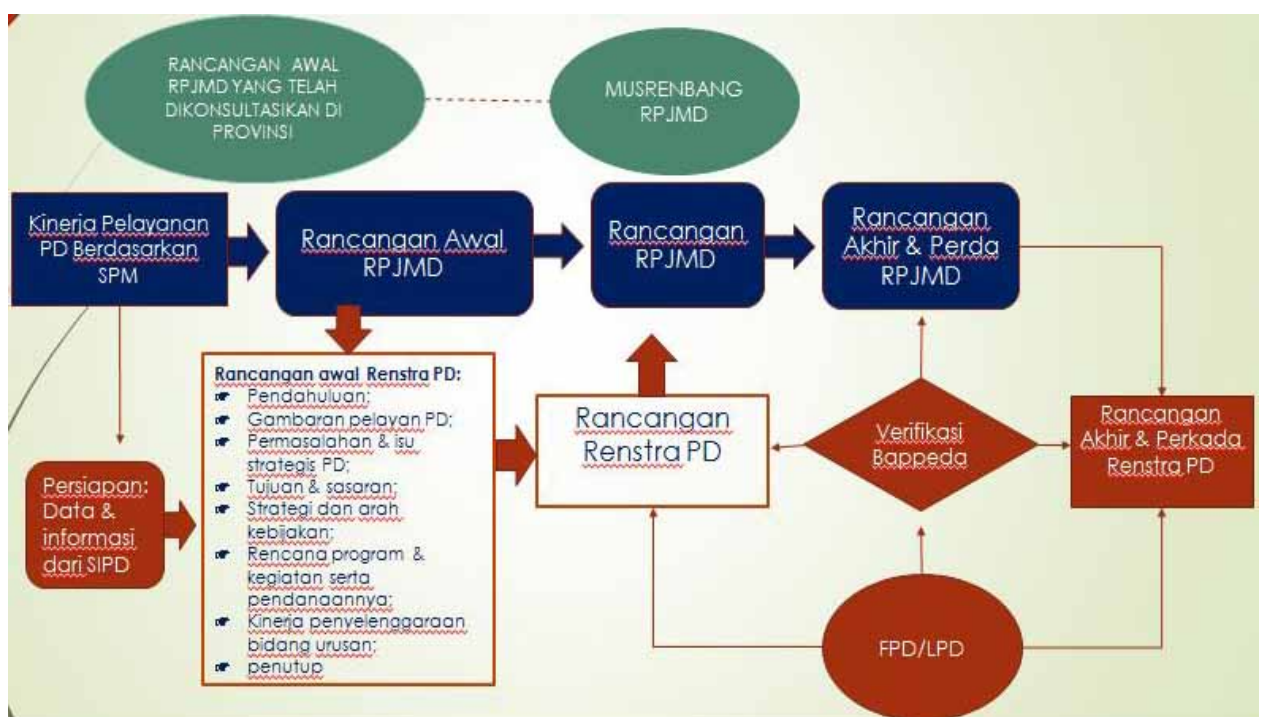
RANCANGAN AWAL RPJMD YANG TELAH DIKONSULTASIKAN DI PROVINSI

MUSRENBANG RPJMD

Kinerja Pelayanan PD Berdasarkan SPM

Rancangan Awal RPJMD

Rancangan RPJMD

Rancangan Akhir & Perda RPJMD

Rancangan awal Renstra PD:
- Pendahuluan;
- Gambaran pelayan PD;
- Permasalahan & isu strategis PD;
- Tujuan & sasaran;
- Strategi dan arah kebijakan;
- Rencana program & kegiatan serta pendanaannya;
- Kinerja penyelenggaraan bidang urusan;
- penutup

Rancangan Renstra PD

Verifikasi Bappeda

Rancangan Akhir & Perkada Renstra PD

Persiapan: Data & informasi dari SIPD

FPD/LPD